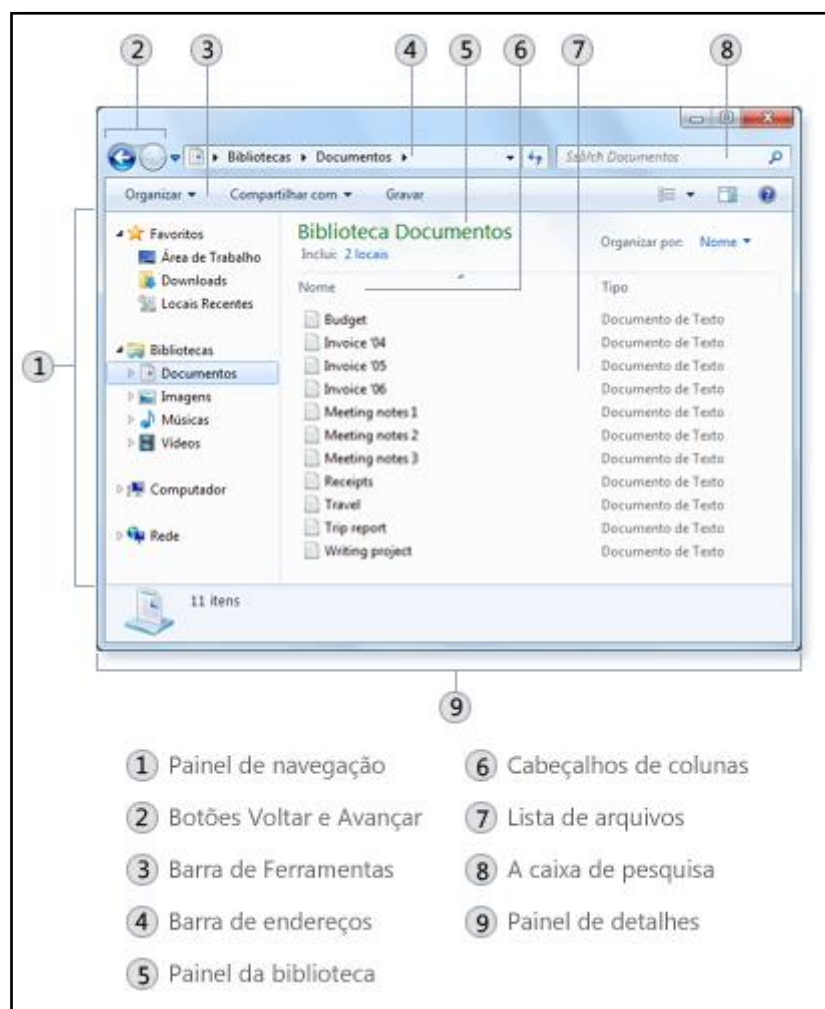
2 3 4 5 6 7 8

Bibliotecas ▸ Documentos ▸

Search Documentos

Organizar ▾ Compartilhar com ▾ Gravar

Favoritos
Área de Trabalho
Downloads
Locais Recentes

Bibliotecas
Documentos
Imagens
Músicas
Vídeos

Computador

Rede

Biblioteca Documentos
Inclui: 2 locais

Organizar por: Nome ▾

| Nome | Tipo |
|---|---|
| Budget | Documento de Texto |
| Invoice '04 | Documento de Texto |
| Invoice '05 | Documento de Texto |
| Invoice '06 | Documento de Texto |
| Meeting notes 1 | Documento de Texto |
| Meeting notes 2 | Documento de Texto |
| Meeting notes 3 | Documento de Texto |
| Receipts | Documento de Texto |
| Travel | Documento de Texto |
| Trip report | Documento de Texto |
| Writing project | Documento de Texto |

11 itens

1

9

1 Painel de navegação
2 Botões Voltar e Avançar
3 Barra de Ferramentas
4 Barra de endereços
5 Painel da biblioteca
6 Cabeçalhos de colunas
7 Lista de arquivos
8 A caixa de pesquisa
9 Painel de detalhes